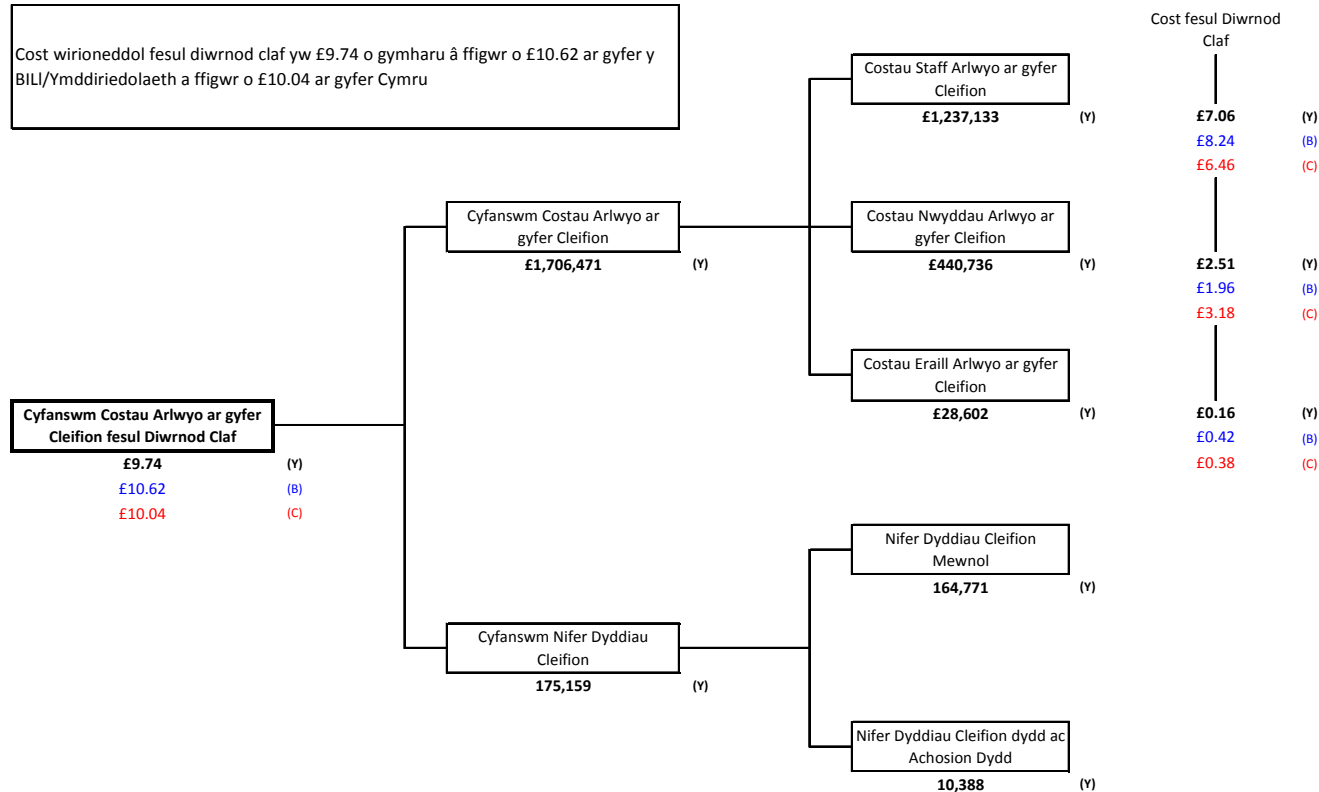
Cost wirioneddol fesul diwrnod claf yw £9.74 o gymharu â ffigwr o £10.62 ar gyfer y BILl/Ymddiriedolaeth a ffigwr o £10.04 ar gyfer Cymru

Cost fesul Diwrnod Claf

Costau Staff Arlwyo ar gyfer Cleifion
£1,237,133 (Y)
£7.06 (Y)
£8.24 (B)
£6.46 (C)

Cyfanswm Costau Arlwyo ar gyfer Cleifion
£1,706,471 (Y)

Costau Nwyddau Arlwyo ar gyfer Cleifion
£440,736 (Y)
£2.51 (Y)
£1.96 (B)
£3.18 (C)

Costau Eraill Arlwyo ar gyfer Cleifion
£28,602 (Y)
£0.16 (Y)
£0.42 (B)
£0.38 (C)

Cyfanswm Costau Arlwyo ar gyfer Cleifion fesul Diwrnod Claf
£9.74 (Y)
£10.62 (B)
£10.04 (C)

Nifer Dyddiau Cleifion Mewnol
164,771 (Y)

Cyfanswm Nifer Dyddiau Cleifion
175,159 (Y)

Nifer Dyddiau Cleifion dydd ac Achosion Dydd
10,388 (Y)